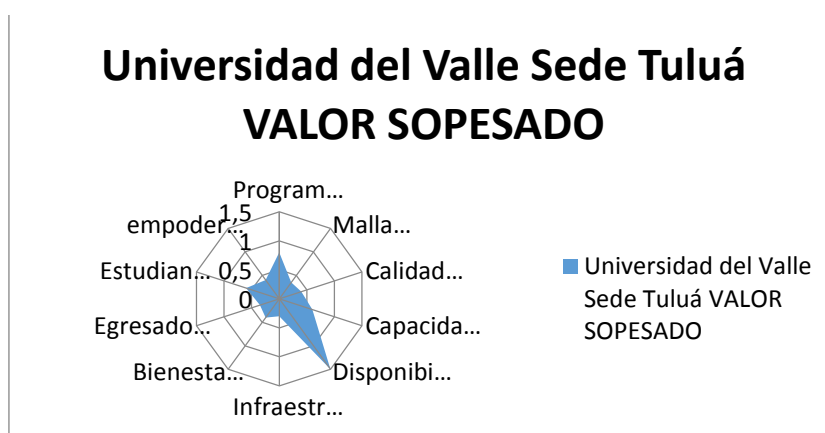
Universidad del Valle Sede Tuluá VALOR SOPESADO

Program…
Malla…
Calidad…
Capacida…
Disponibi…
Infraestr…
Bienesta…
Egresado…
Estudian…
empoder…

1,5
1
0,5
0

Universidad del Valle Sede Tuluá VALOR SOPESADO